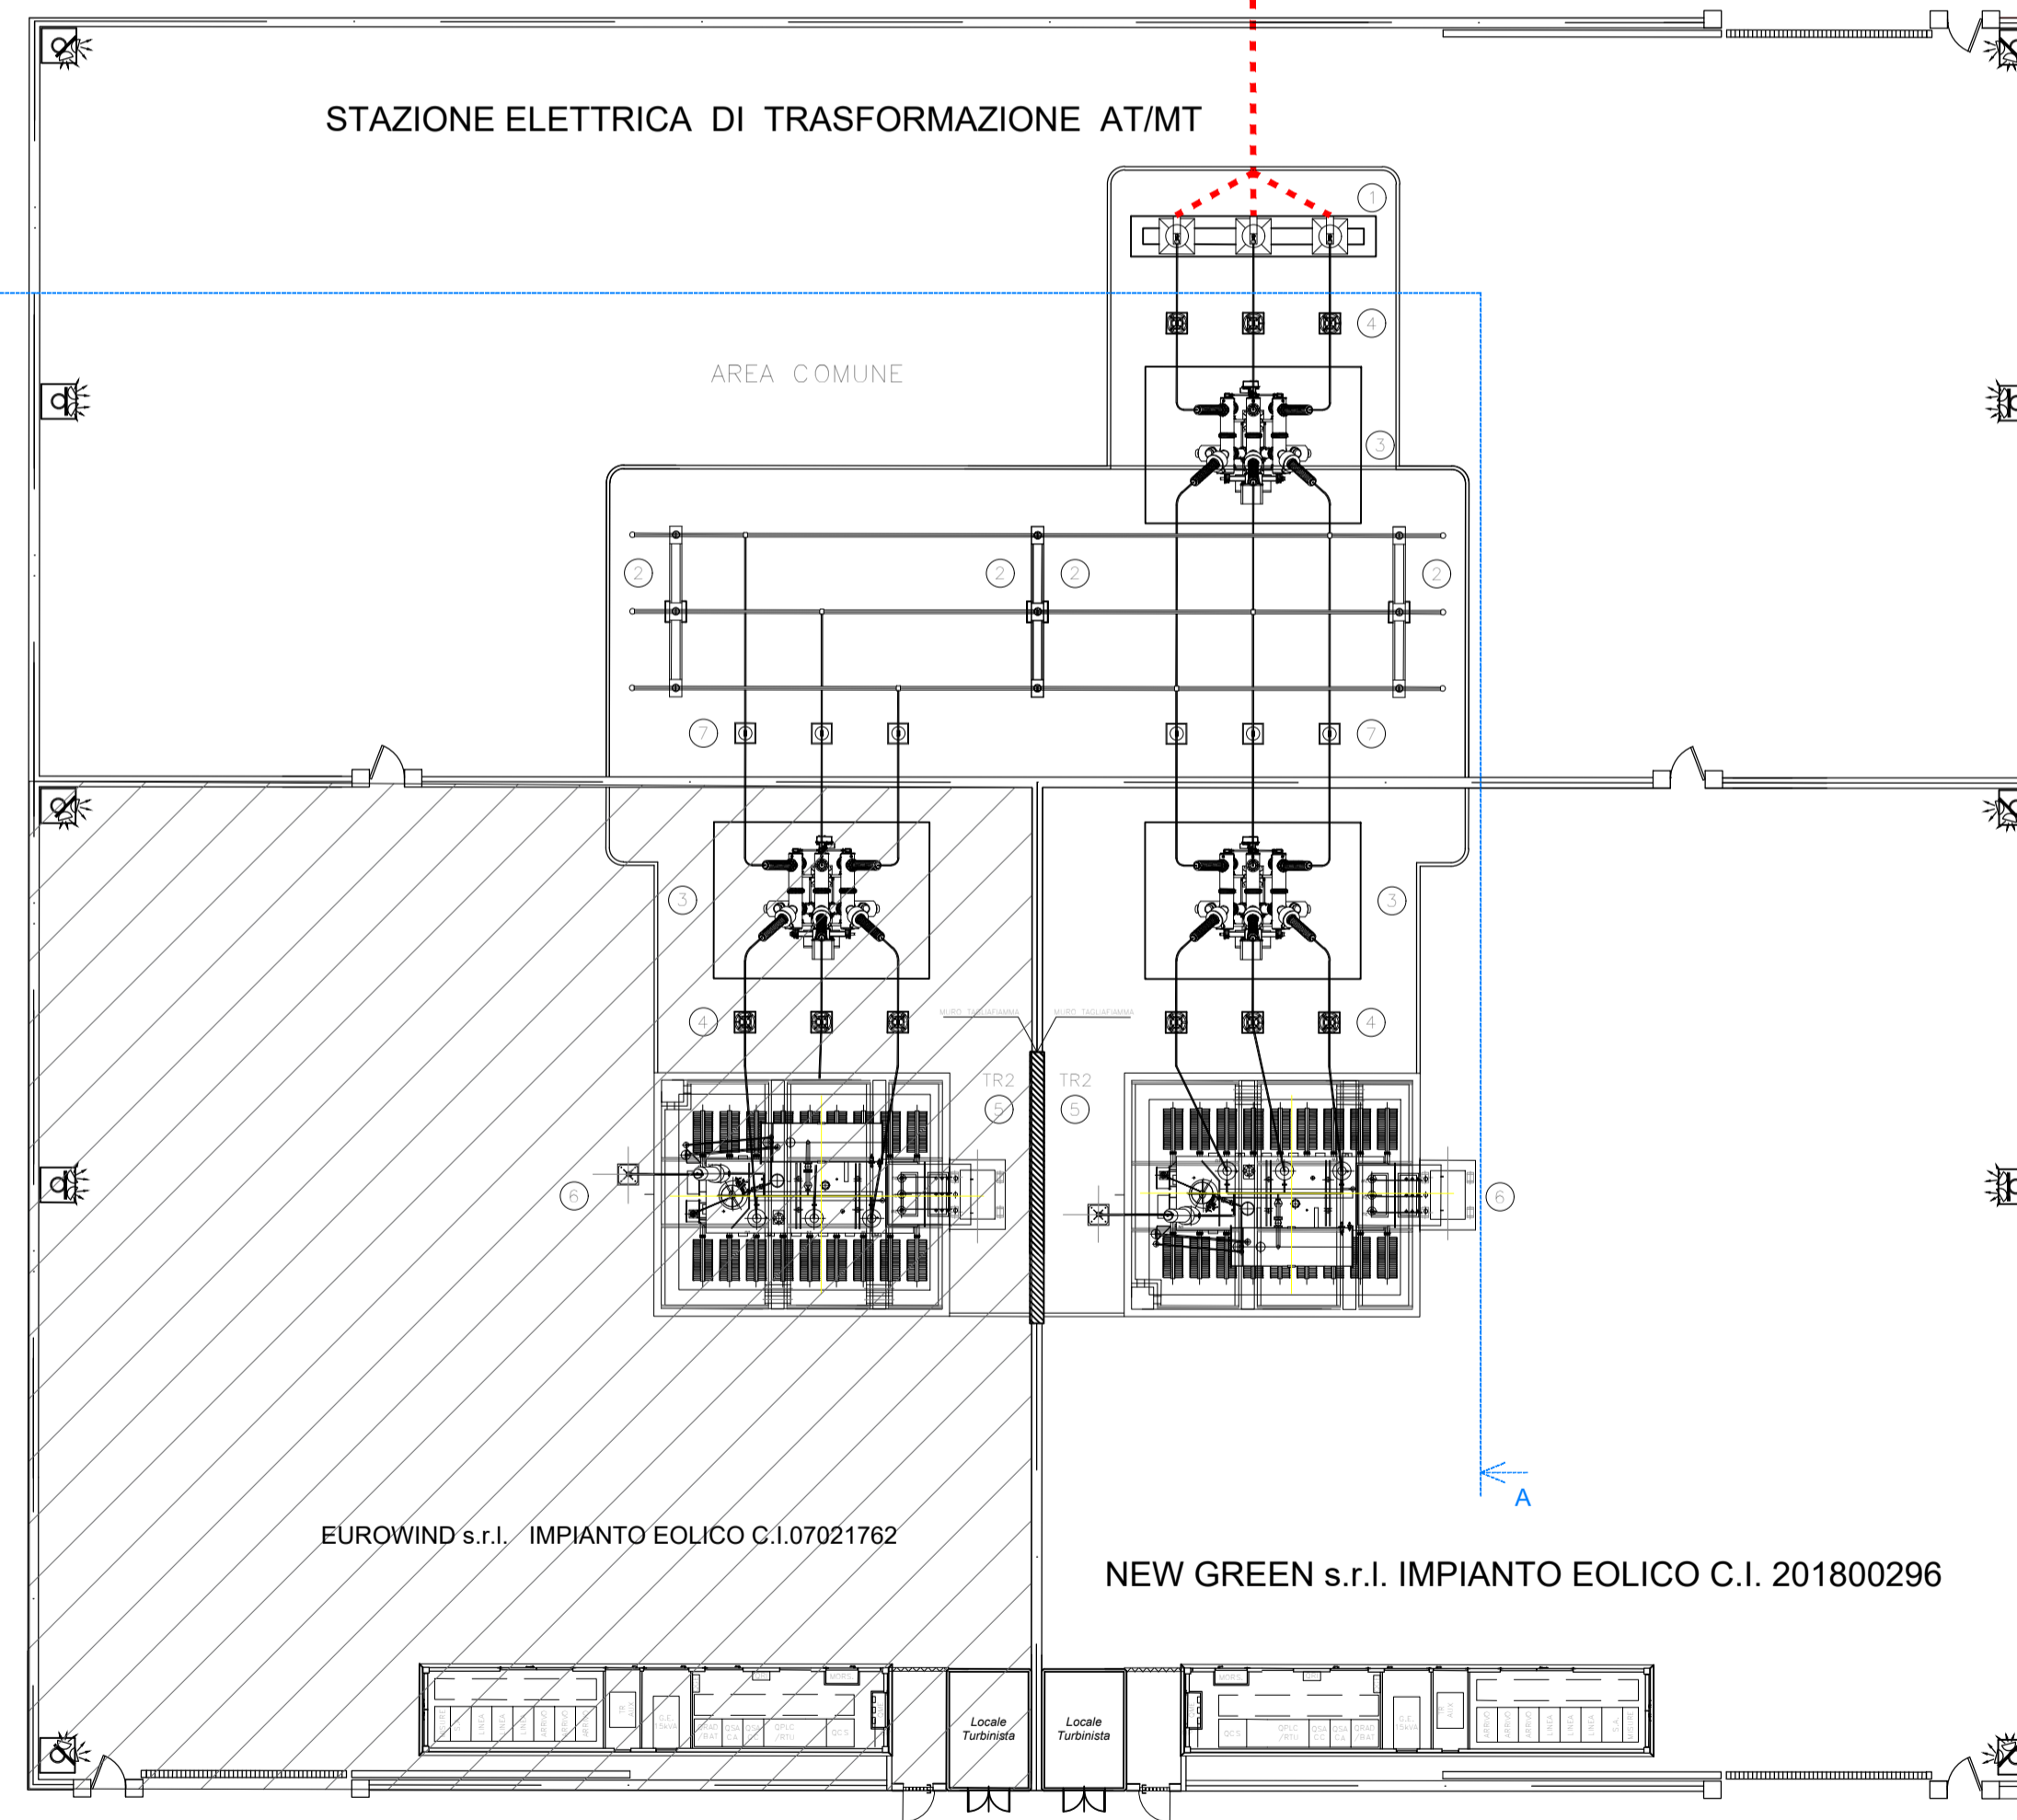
STAZIONE ELETTRICA DI TRASFORMAZIONE AT/MT

1

4

AREA COMUNE

3

2 2 2 2

7 7

3 3

4 4

MURO TAGLIAFIAMMA MURO TAGLIAFIAMMA

TR2 TR2

5 5

6 6

A

EUROWIND s.r.l. IMPIANTO EOLICO C.I.07021762

NEW GREEN s.r.l. IMPIANTO EOLICO C.I. 201800296

Locale Turbinista

Locale Turbinista